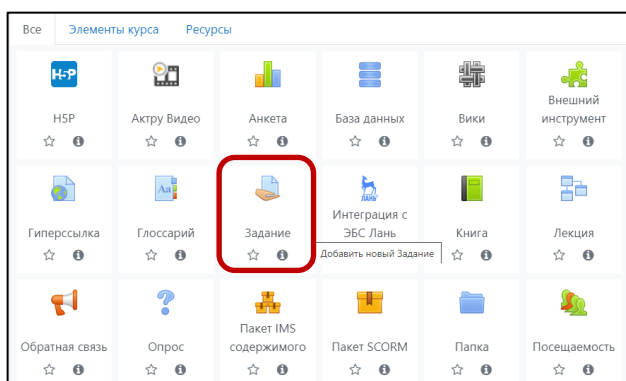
Все Элементы курса Ресурсы

H5P
H5P

Актру Видео

Анкета

База данных

Вики

Внешний инструмент

Гиперссылка

Аа
Глоссарий

Задание

ЛАНЬ
Интеграция с ЭБС Лань

Добавить новый Задание

Книга

Лекция

Обратная связь

Опрос

Пакет IMS содержимого

Пакет SCORM

Папка

Посещаемость